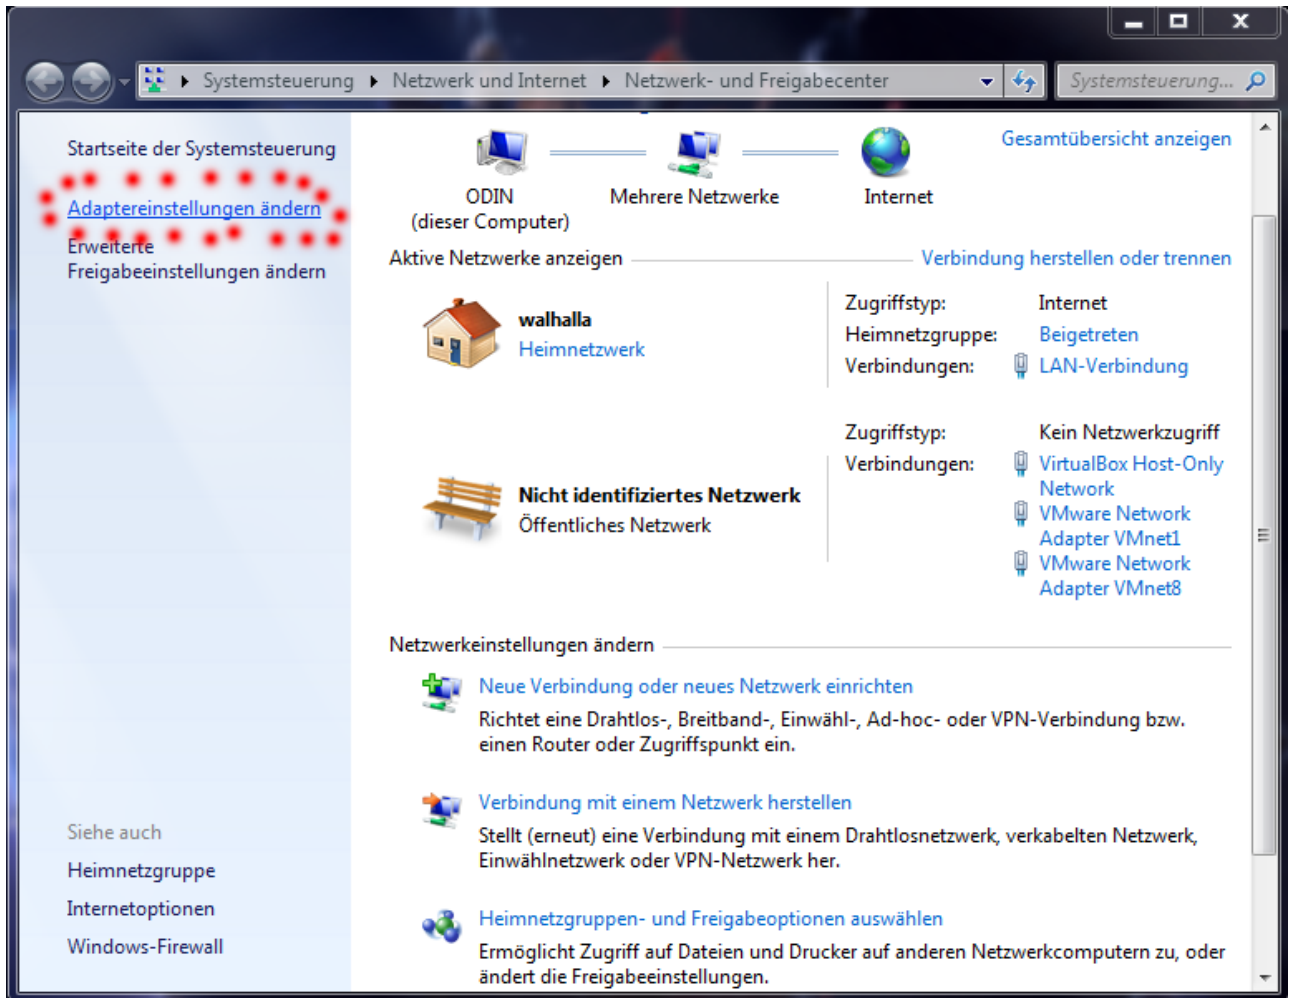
Systemsteuerung ▸ Netzwerk und Internet ▸ Netzwerk- und Freigabecenter

Systemsteuerung...

Startseite der Systemsteuerung

Adaptereinstellungen ändern

Erweiterte Freigabeeinstellungen ändern

Siehe auch

Heimnetzgruppe

Internetoptionen

Windows-Firewall

ODIN (dieser Computer)

Mehrere Netzwerke

Internet

Gesamtübersicht anzeigen

Aktive Netzwerke anzeigen

Verbindung herstellen oder trennen

walhalla

Heimnetzwerk

Zugriffstyp: Internet

Heimnetzgruppe: Beigetreten

Verbindungen: LAN-Verbindung

Zugriffstyp: Kein Netzwerkzugriff

Verbindungen: VirtualBox Host-Only Network

VMware Network Adapter VMnet1

VMware Network Adapter VMnet8

Nicht identifiziertes Netzwerk

Öffentliches Netzwerk

Netzwerkeinstellungen ändern

Neue Verbindung oder neues Netzwerk einrichten

Richtet eine Drahtlos-, Breitband-, Einwähl-, Ad-hoc- oder VPN-Verbindung bzw. einen Router oder Zugriffspunkt ein.

Verbindung mit einem Netzwerk herstellen

Stellt (erneut) eine Verbindung mit einem Drahtlosnetzwerk, verkabelten Netzwerk, Einwählnetzwerk oder VPN-Netzwerk her.

Heimnetzgruppen- und Freigabeoptionen auswählen

Ermöglicht Zugriff auf Dateien und Drucker auf anderen Netzwerkcomputern zu, oder ändert die Freigabeeinstellungen.